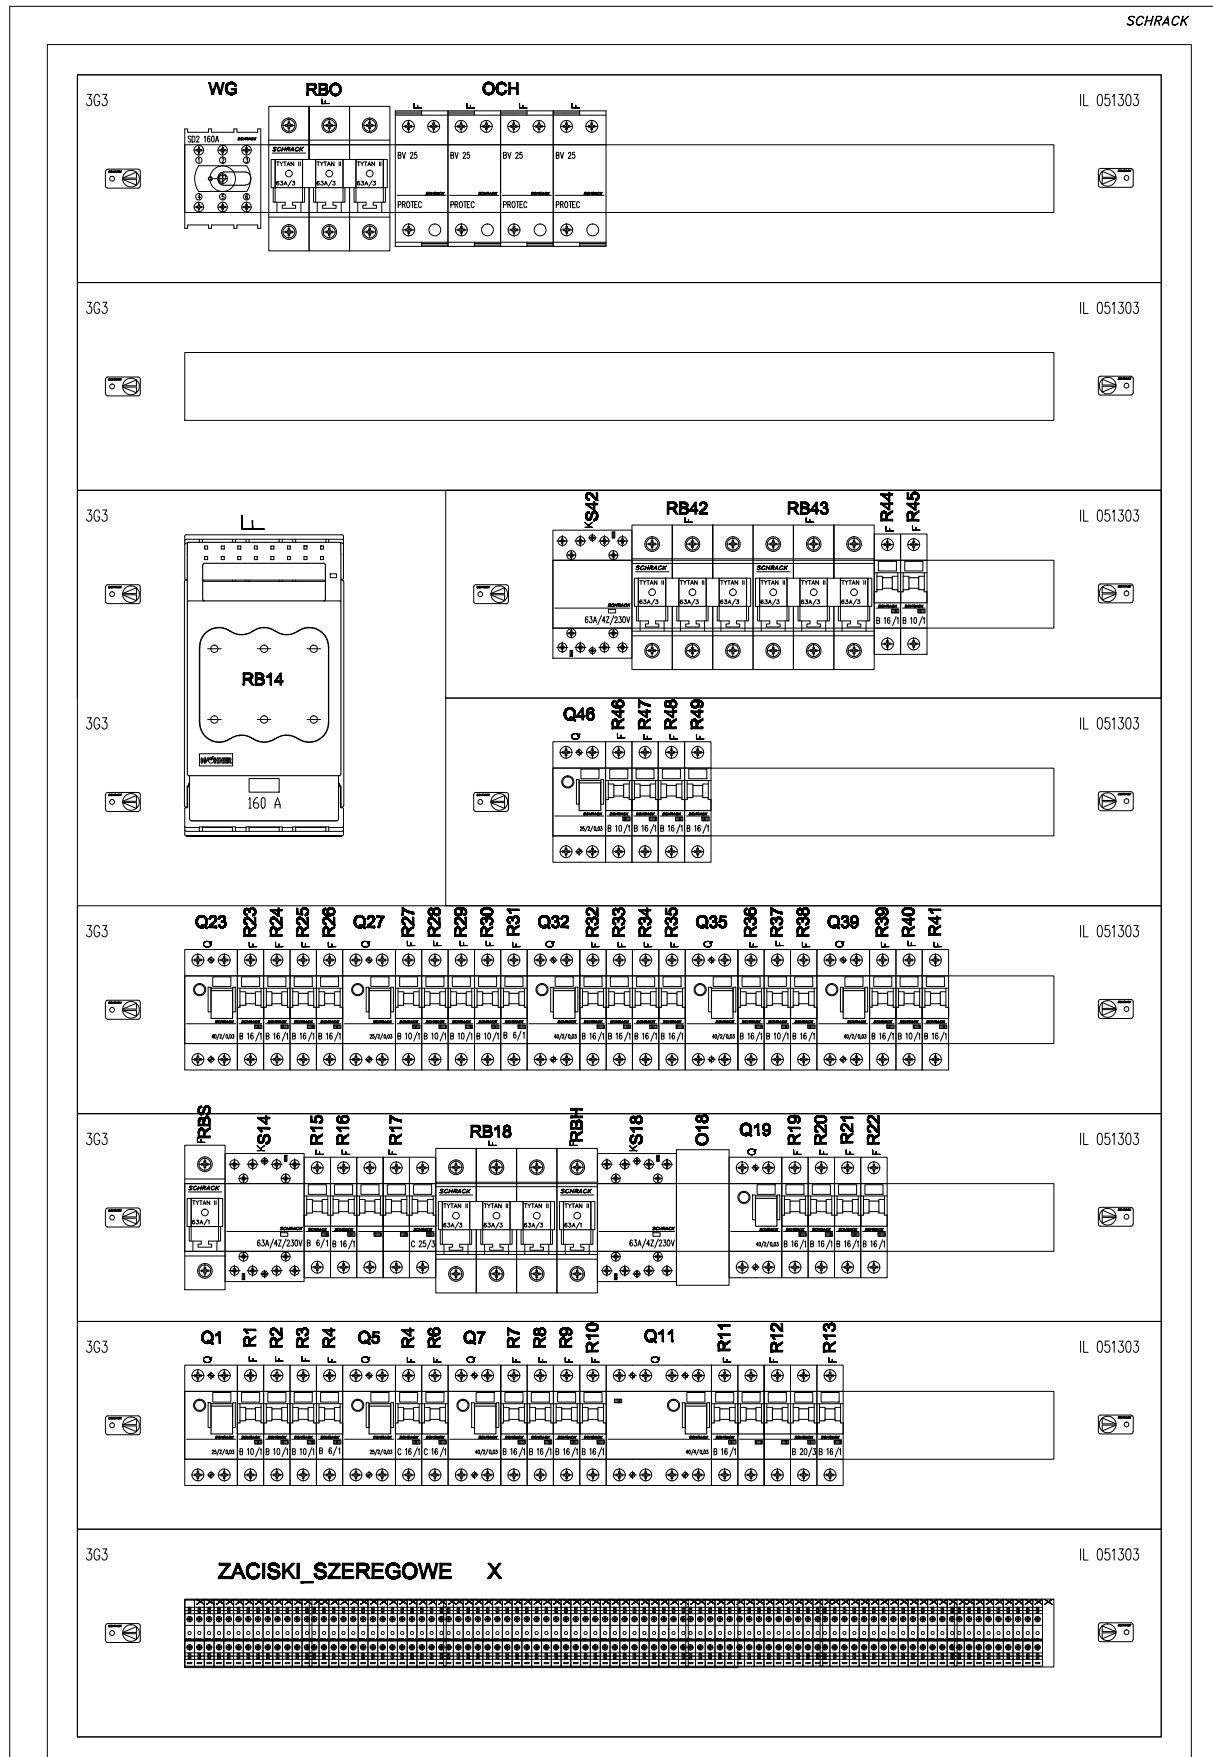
SCHRACK

3G3
WG
RBO
OCH
IL 051303
SD2 160A
SCHRACK
TYTAN II
63A/3
TYTAN II
63A/3
TYTAN II
63A/3
BV 25
BV 25
BV 25
BV 25
PROTEC
PROTEC
PROTEC
PROTEC

3G3
IL 051303

3G3
S42
RB42
RB43
R44
R45
IL 051303
RB14
63A/4Z/230V
SCHRACK
TYTAN II
63A/3
TYTAN II
63A/3
TYTAN II
63A/3
SCHRACK
TYTAN II
63A/3
TYTAN II
63A/3
TYTAN II
63A/3
B 16 /1
B 10 /1

3G3
Q46
R46
R47
R48
R49
IL 051303
160 A
25/2/0,03
B 10 /1
B 16 /1
B 16 /1
B 16 /1

3G3
Q23
R23
R24
R25
R26
Q27
R27
R28
R29
R30
R31
Q32
R32
R33
R34
R35
Q35
R36
R37
R38
Q39
R39
R40
R41
IL 051303
40/2/0,03
B 16 /1
B 16 /1
B 16 /1
B 16 /1
25/2/0,03
B 10 /1
B 10 /1
B 10 /1
B 10 /1
B 6 /1
40/2/0,03
B 16 /1
B 16 /1
B 16 /1
B 16 /1
40/2/0,03
B 16 /1
B 10 /1
B 16 /1
40/2/0,03
B 16 /1
B 10 /1
B 16 /1

3G3
RBS
S14
R15
R16
R17
RB18
RBH
S18
O18
Q19
R19
R20
R21
R22
IL 051303
SCHRACK
TYTAN II
63A/1
63A/4Z/230V
B 6 /1
B 16 /1
C 25 /3
SCHRACK
TYTAN II
63A/3
TYTAN II
63A/3
TYTAN II
63A/3
SCHRACK
TYTAN II
63A/1
63A/4Z/230V
40/2/0,03
B 16 /1
B 16 /1
B 16 /1
B 16 /1

3G3
Q1
R1
R2
R3
R4
Q5
R4
R6
Q7
R7
R8
R9
R10
Q11
R11
R12
R13
IL 051303
25/2/0,03
B 10 /1
B 10 /1
B 10 /1
B 6 /1
25/2/0,03
C 16 /1
C 16 /1
40/2/0,03
B 16 /1
B 16 /1
B 16 /1
B 16 /1
40/4/0,03
B 16 /1
B 20 /3
B 16 /1

3G3
ZACISKI_SZEREGOWE X
IL 051303